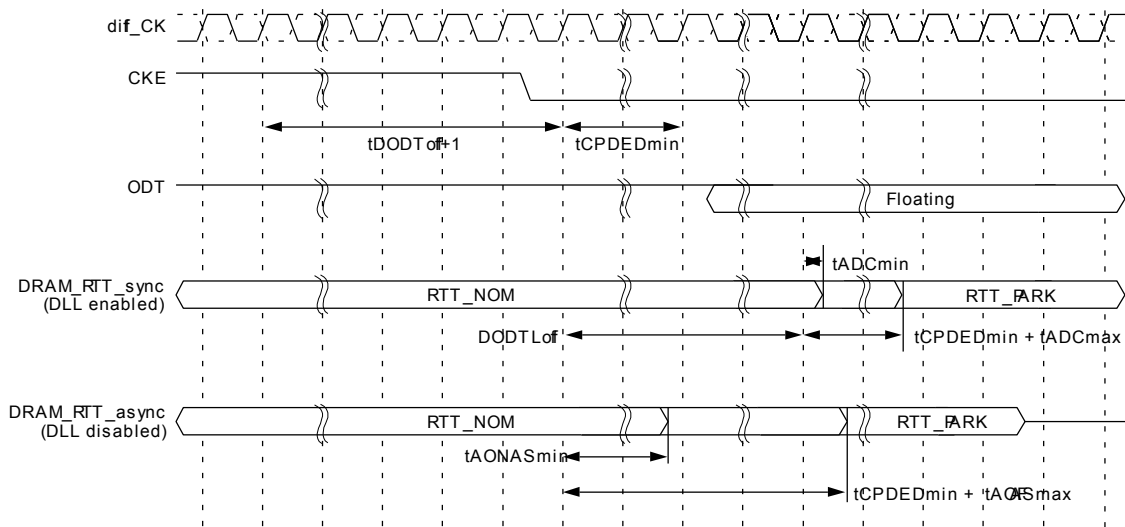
dif_CK

CKE

tDODTof+1

tCPDEDmin

ODT

Floating

tADCmin

DRAM_RTT_sync (DLL enabled)

RTT_NOM

RTT_PARK

DODTLof

tCPDEDmin + tADCmax

DRAM_RTT_async (DLL disabled)

RTT_NOM

RTT_PARK

tAONASmin

tCPDEDmin + tAOFASmax